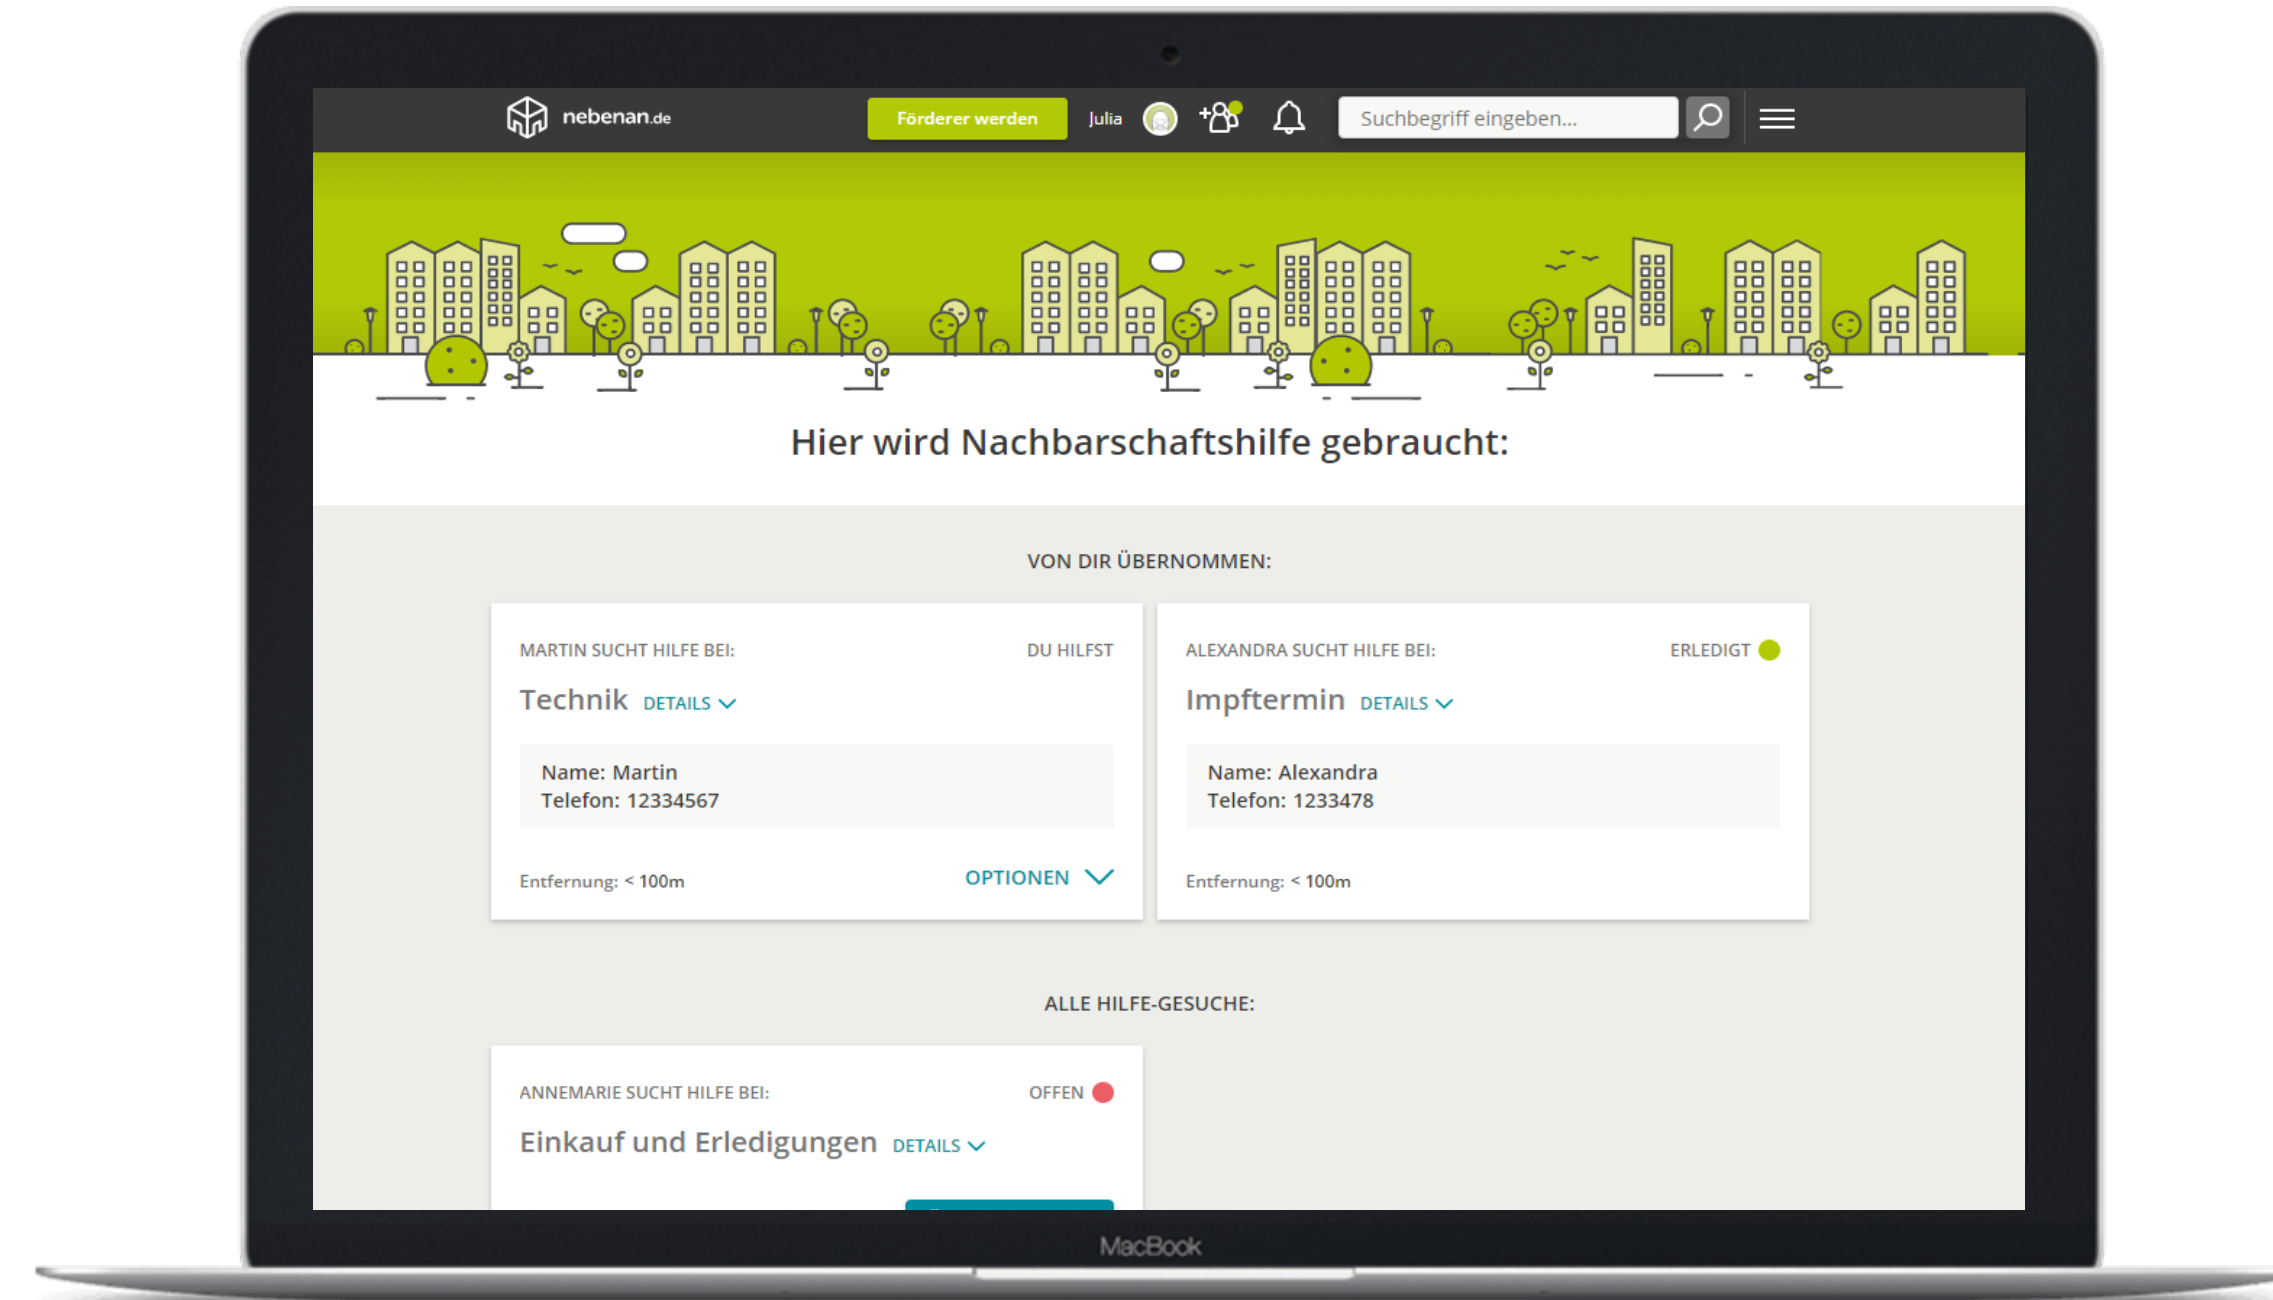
nebenan.de

Förderer werden

Julia

Suchbegriff eingeben...

Hier wird Nachbarschaftshilfe gebraucht:

VON DIR ÜBERNOMMEN:

MARTIN SUCHT HILFE BEI:

DU HILFST

Technik DETAILS

Name: Martin
Telefon: 12334567

Entfernung: < 100m

OPTIONEN

ALEXANDRA SUCHT HILFE BEI:

ERLEDIGT

Impftermin DETAILS

Name: Alexandra
Telefon: 1233478

Entfernung: < 100m

ALLE HILFE-GESUCHE:

ANNEMARIE SUCHT HILFE BEI:

OFFEN

Einkauf und Erledigungen DETAILS

MacBook